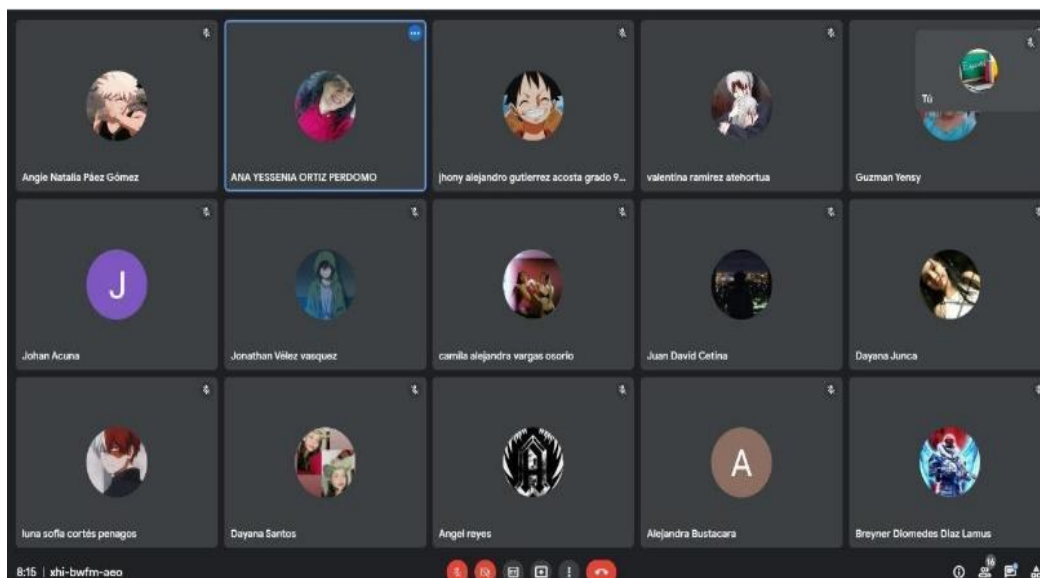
Tú

Angie Natalia Páez Gómez

ANA YESSENIA ORTIZ PERDOMO

jhony alejandro gutierrez acosta grado 9...

valentina ramirez atehortua

Guzman Yensy

J

Johan Acuna

Jonathan Vélez vasquez

camila alejandra vargas osorio

Juan David Cetina

Dayana Junca

luna sofia cortés penagos

Dayana Santos

Angel reyes

A

Alejandra Bustacara

Breyner Diomedes Diaz Lamus

8:15 | xhi-bwfm-aeo

16